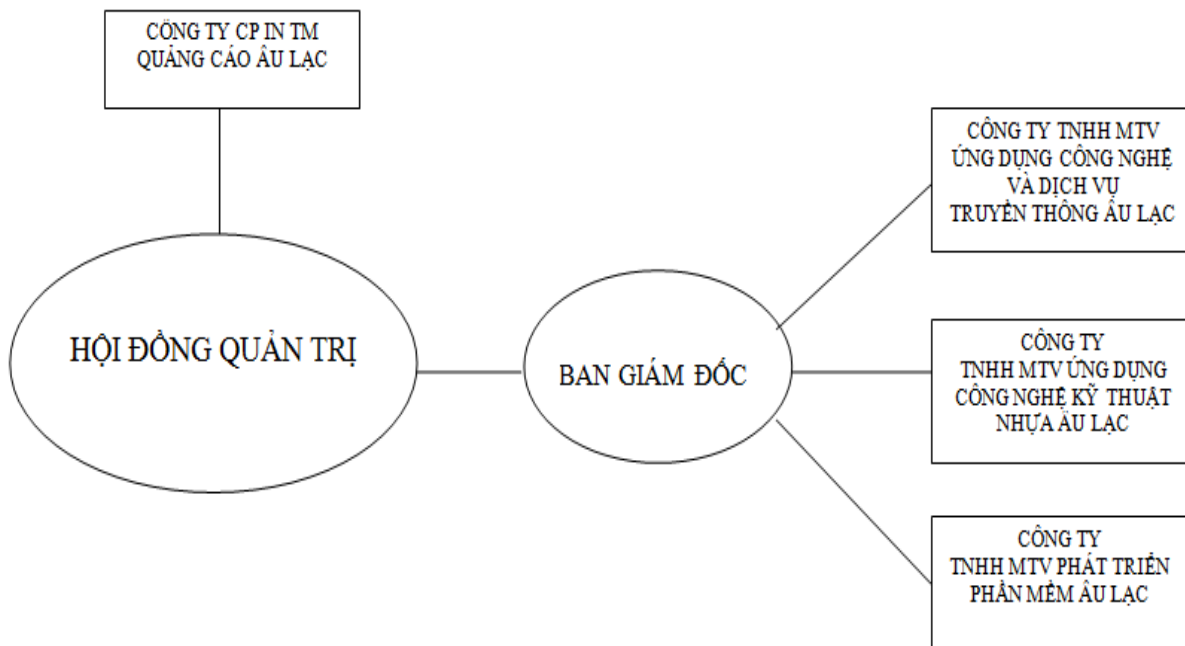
CÔNG TY CP IN TM QUẢNG CÁO ÂU LẠC

HỘI ĐỒNG QUẢN TRỊ

BAN GIÁM ĐỐC

CÔNG TY TNHH MTV ỨNG DỤNG CÔNG NGHỆ VÀ DỊCH VỤ TRUYỀN THÔNG ÂU LẠC

CÔNG TY TNHH MTV ỨNG DỤNG CÔNG NGHỆ KỸ THUẬT NHỰA ÂU LẠC

CÔNG TY TNHH MTV PHÁT TRIỂN PHẦN MỀM ÂU LẠC